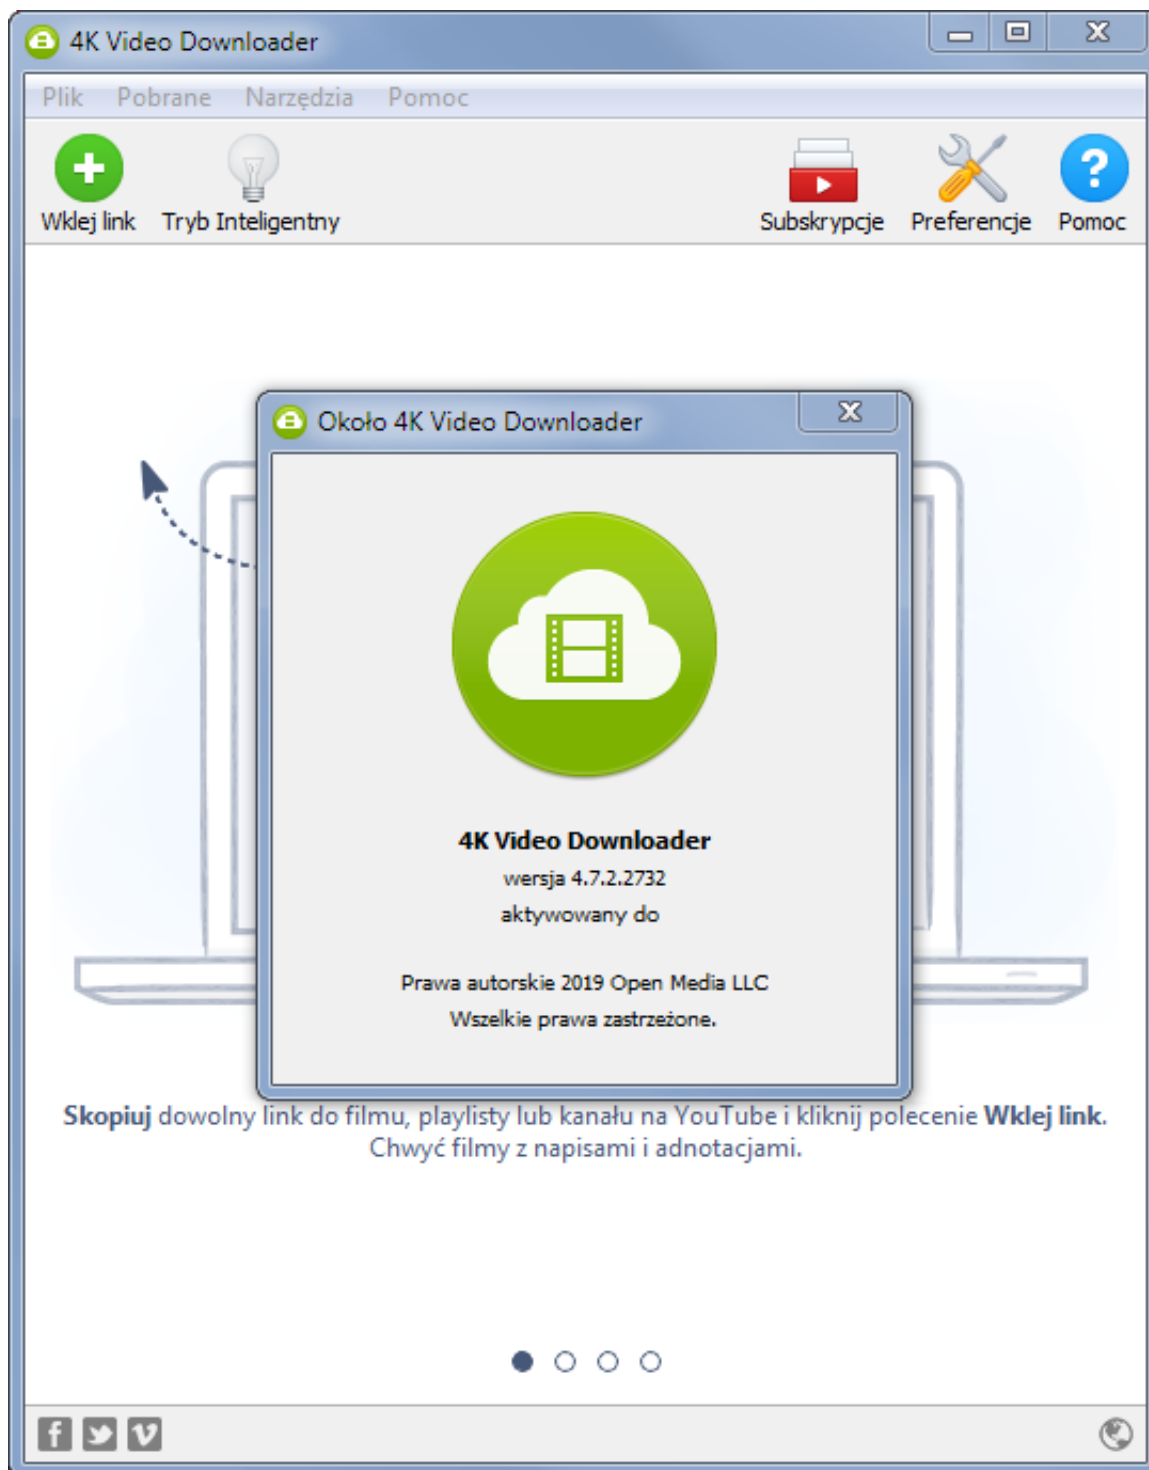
4K Video Downloader

Plik Pobrane Narzędzia Pomoc

Wklej link Tryb Inteligentny Subskrypcje Preferencje Pomoc

Około 4K Video Downloader

4K Video Downloader
wersja 4.7.2.2732
aktywowany do

Prawa autorskie 2019 Open Media LLC
Wszelkie prawa zastrzeżone.

**Skopiuj** dowolny link do filmu, playlisty lub kanału na YouTube i kliknij polecenie **Wklej link**.
Chwyć filmy z napisami i adnotacjami.